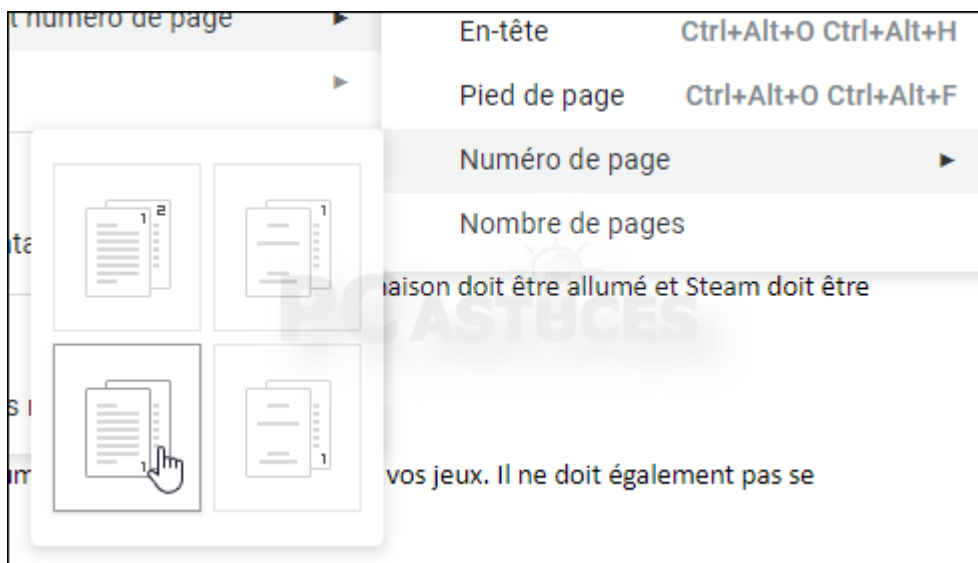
t numéro de page

En-tête Ctrl+Alt+O Ctrl+Alt+H

Pied de page Ctrl+Alt+O Ctrl+Alt+F

Numéro de page

Nombre de pages

1 2

1

1

1

ta

naison doit être allumé et Steam doit être

PC ASTUCES

s

m

vos jeux. Il ne doit également pas se